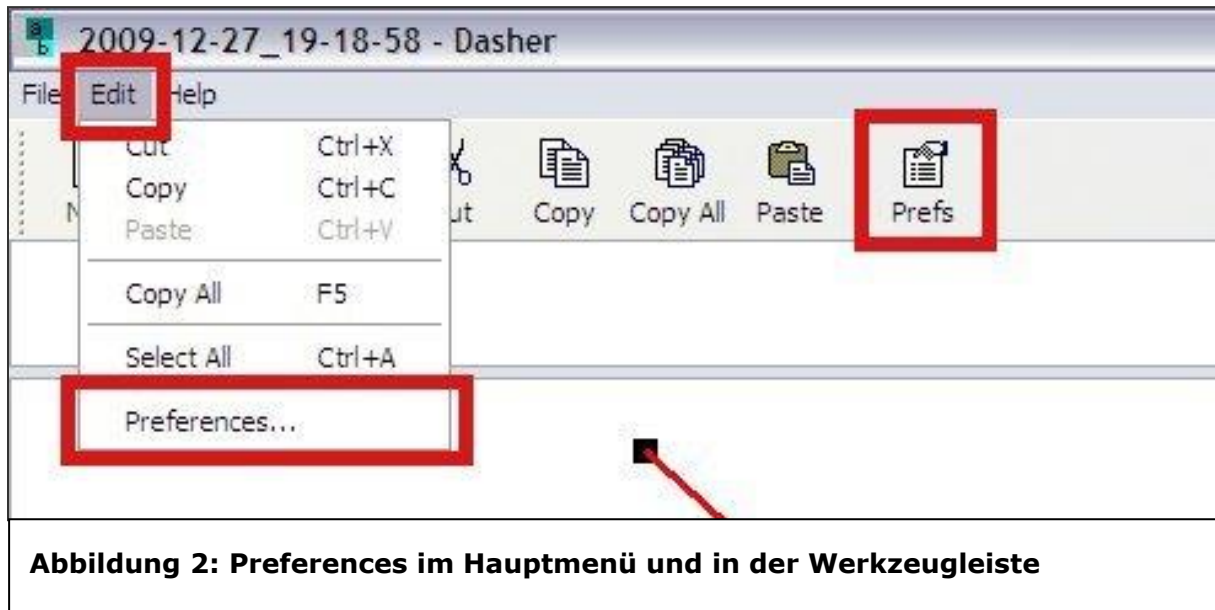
2009-12-27_19-18-58 - Dasher

File Edit Help

Cut Ctrl+X
Copy Ctrl+C
Paste Ctrl+V
Copy All F5
Select All Ctrl+A
Preferences...

N ut Copy Copy All Paste Prefs

**Abbildung 2: Preferences im Hauptmenü und in der Werkzeugleiste**